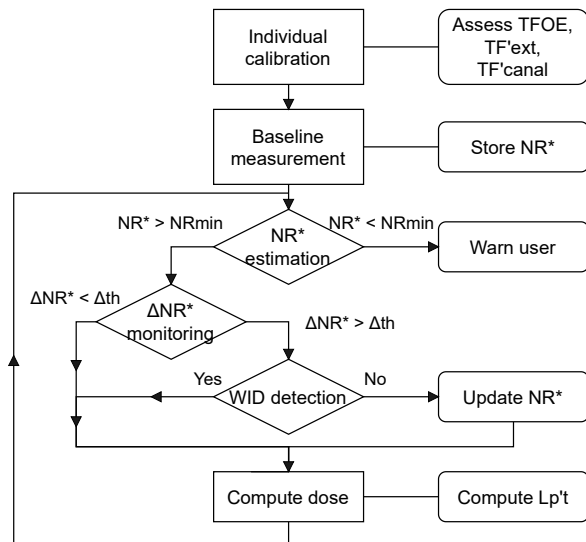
Individual calibration

Assess TFOE, TF'ext, TF'canal

Baseline measurement

Store NR*

NR* > NRmin

NR* < NRmin

NR* estimation

Warn user

ΔNR* < Δth

ΔNR* monitoring

ΔNR* > Δth

Yes

No

WID detection

Update NR*

Compute dose

Compute Lp't